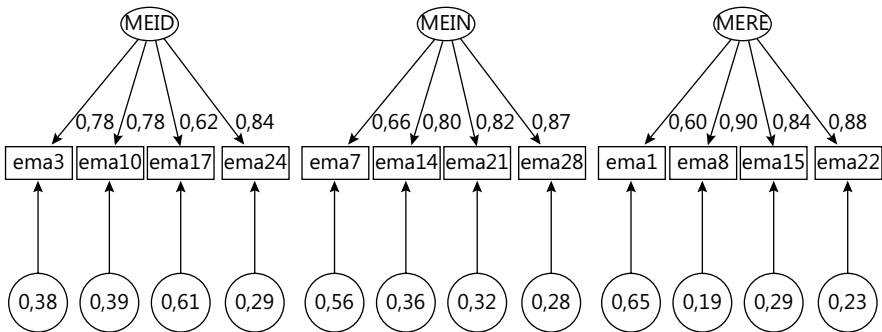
MEID

0,78 0,78 0,62 0,84

ema3 ema10 ema17 ema24

0,38 0,39 0,61 0,29

MEIN

0,66 0,80 0,82 0,87

ema7 ema14 ema21 ema28

0,56 0,36 0,32 0,28

MERE

0,60 0,90 0,84 0,88

ema1 ema8 ema15 ema22

0,65 0,19 0,29 0,23